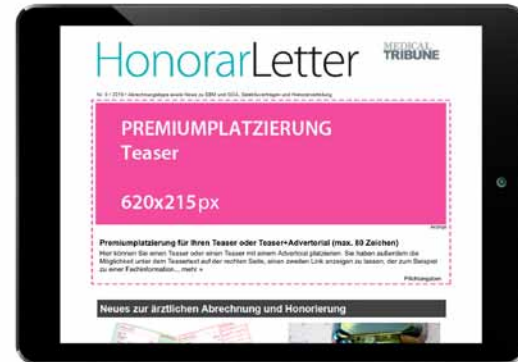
HonorarLetter

MEDICAL TRIBUNE

Nr. 5 / 2016 | Abrechnungstipps sowie News zu EBM und GOÄ, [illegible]

PREMIUMPLATZIERUNG
Teaser

620x215px

Anzeige

Premiumplatzierung für Ihren Teaser oder Teaser+Advertorial (max. 80 Zeichen)

Hier können Sie einen Teaser oder einen Teaser mit einem Advertorial platzieren. Sie haben außerdem die Möglichkeit unter dem Teasertext auf der rechten Seite, einen zweiten Link anzeigen zu lassen, der zum Beispiel zu einer Fachinformation ... mehr »

Pflichtangaben

Neues zur ärztlichen Abrechnung und Honorierung